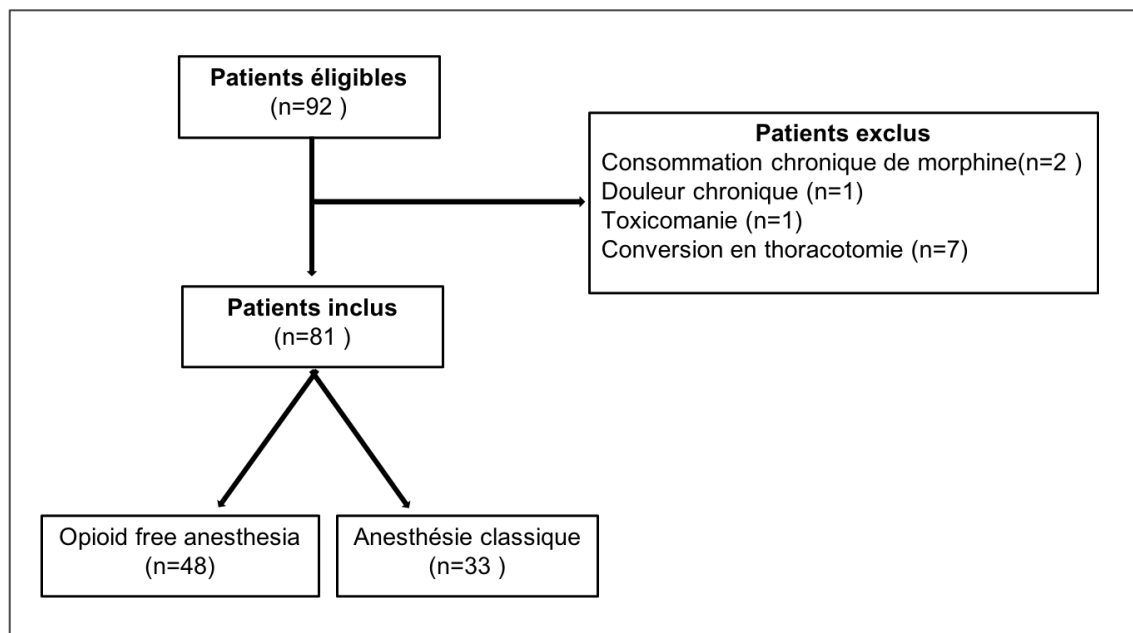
**Patients éligibles**
(n=92 )

**Patients exclus**
Consommation chronique de morphine(n=2 )
Douleur chronique (n=1)
Toxicomanie (n=1)
Conversion en thoracotomie (n=7)

**Patients inclus**
(n=81 )

Opioid free anesthesia
(n=48)

Anesthésie classique
(n=33 )